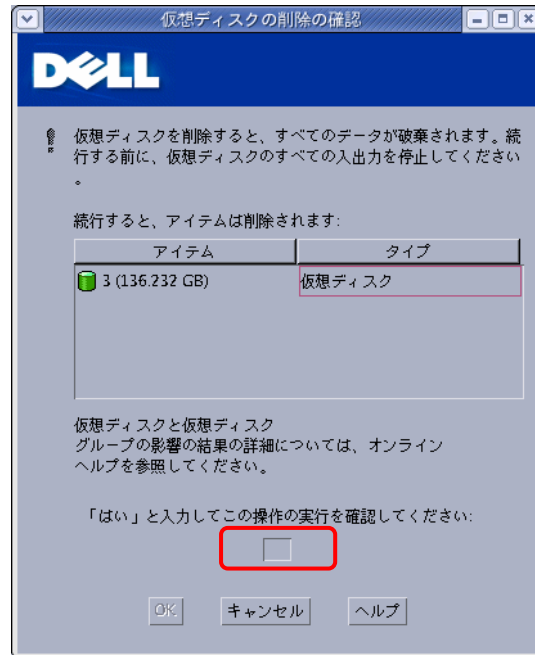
仮想ディスクの削除の確認

DELL

仮想ディスクを削除すると、すべてのデータが破棄されます。続行する前に、仮想ディスクのすべての入出力を停止してください。

続行すると、アイテムは削除されます:

| アイテム | タイプ |
|---|---|
| 3 (136.232 GB) | 仮想ディスク |

仮想ディスクと仮想ディスクグループの影響の結果の詳細については、オンラインヘルプを参照してください。

「はい」と入力してこの操作の実行を確認してください:

OK キャンセル ヘルプ